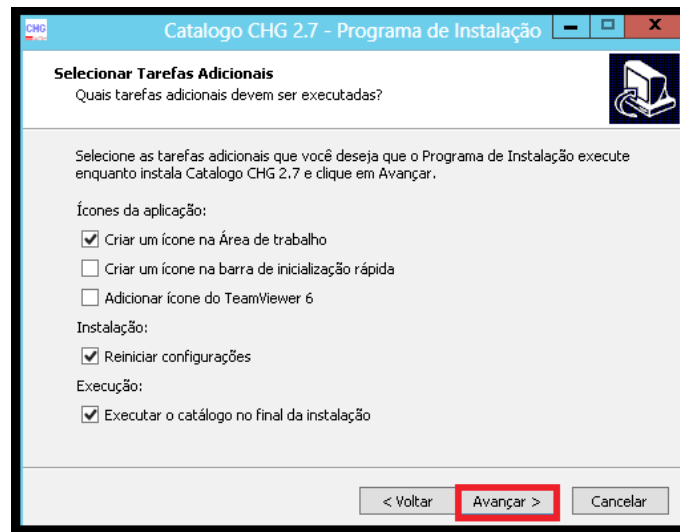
CHG

Catalogo CHG 2.7 - Programa de Instalação

Selecionar Tarefas Adicionais
Quais tarefas adicionais devem ser executadas?

Selecione as tarefas adicionais que você deseja que o Programa de Instalação execute enquanto instala Catalogo CHG 2.7 e clique em Avançar.

Ícones da aplicação:

Criar um ícone na Área de trabalho

Criar um ícone na barra de inicialização rápida

Adicionar ícone do TeamViewer 6

Instalação:

Reiniciar configurações

Execução:

Executar o catálogo no final da instalação

< Voltar
Avançar >
Cancelar